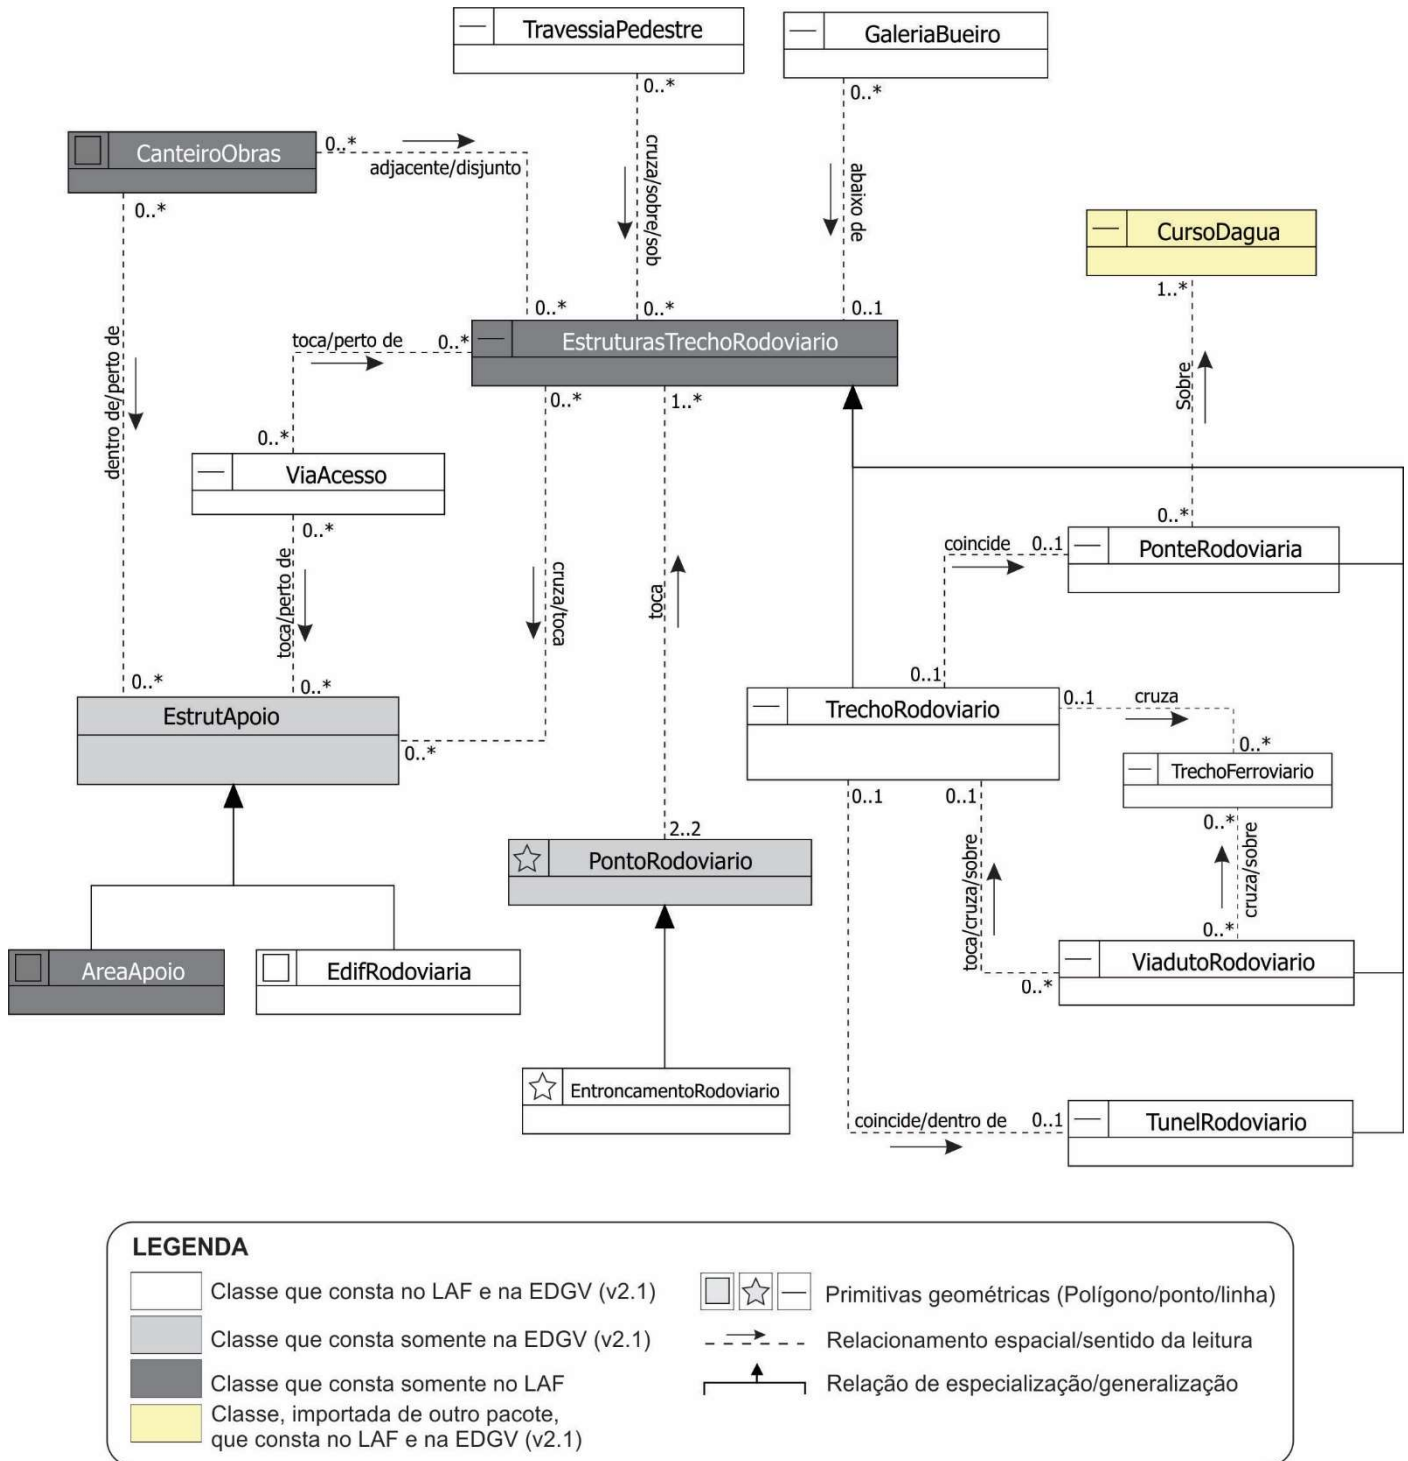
TravessiaPedestre

GaleriaBueiro

CanteiroObras

0..*

adjacente/disjunto

0..*

cruza/sobre/sob

0..*

abaixo de

CursoDagua

0..*

dentro de/perto de

0..*

0..*

0..1

1..*

toca/perto de

0..*

EstruturasTrechoRodoviario

Sobre

0..*

1..*

0..*

ViaAcesso

0..*

0..*

coincide

0..1

PonteRodoviaria

toca/perto de

cruza/toca

toca

0..1

0..*

0..*

TrechoRodoviario

0..1

cruza

EstrutApoio

0..*

0..*

TrechoFerroviario

0..1

0..1

2..2

0..*

PontoRodoviario

toca/cruza/sobre

cruza/sobre

0..*

ViadutoRodoviario

AreaApoio

EdifRodoviaria

0..*

EntroncamentoRodoviario

coincide/dentro de

0..1

TunelRodoviario

LEGENDA

Classe que consta no LAF e na EDGV (v2.1)

Classe que consta somente na EDGV (v2.1)

Classe que consta somente no LAF

Classe, importada de outro pacote, que consta no LAF e na EDGV (v2.1)

Primitivas geométricas (Polígono/ponto/linha)

Relacionamento espacial/sentido da leitura

Relação de especialização/generalização